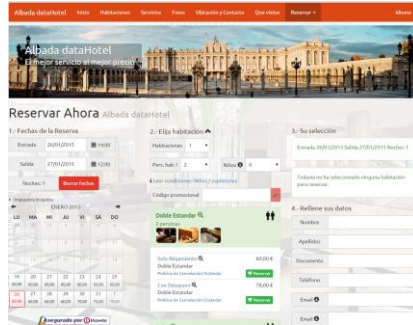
Albada dataHotel Inicio Habitaciones Servicios Fotos Ubicación y Contacto Que visitar Reservar Idioma

Albada dataHotel
El mejor servicio al mejor precio

Reservar Ahora Albada dataHotel

1.- Fechas de la Reserva

Entrada 26/01/2015 14:00

Salida 27/01/2015 12:00

Noches: 1 Borrar fechas

ENERO 2015

| LU | MA | MI | JU | VI | SÁ | DO |
|---|---|---|---|---|---|---|
| 19 | 20 | 21 | 22 | 23 | 24 | 25 |
| 26 | 27 | 28 | 29 | 30 | 31 | |

2.- Elija habitación

Habitaciones 1

Pers. hab. 1 2 Niños 0

Leer condiciones, fotos y suplementos

Código promocional

Doble Estandar
2 personas

Solo Alojamiento
Doble Estandar
Política de Cancelación Estándar
60,00 €
Reservar

Con Desayuno
Doble Estandar
Política de Cancelación Estándar
70,00 €
Reservar

3.- Su selección

Entrada 26/01/2015 Salida 27/01/2015 Noches 1

Todavía no ha seleccionado ninguna habitación para reservar.

4.- Rellene sus datos

Nombre

Apellidos

Documento

Teléfono

Email

Email

Asegurado por